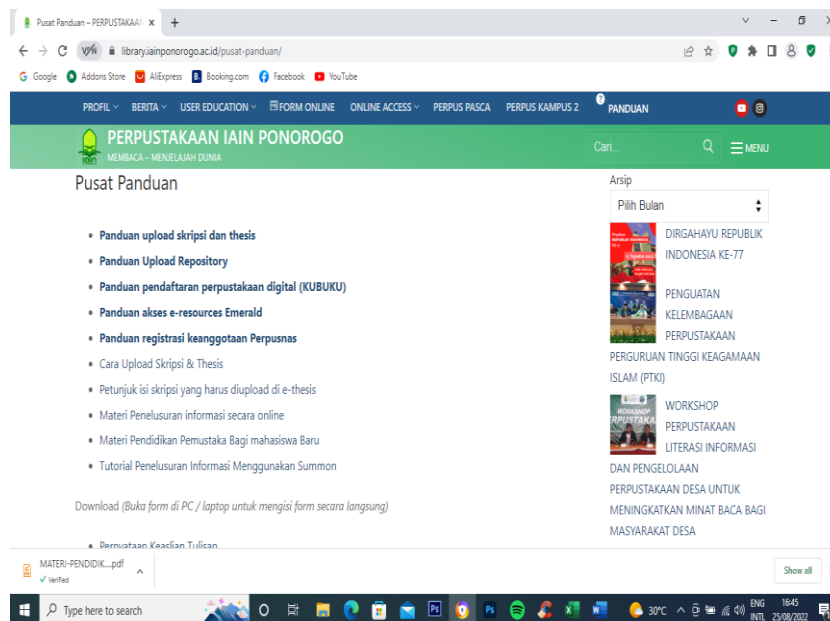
Pusat Panduan – PERPUSTAKAAN ×  +

library.iainponorogo.ac.id/pusat-panduan/

Google  Addons Store  AliExpress  Booking.com  Facebook  YouTube

PROFIL  BERITA  USER EDUCATION  FORM ONLINE  ONLINE ACCESS  PERPUS PASCA  PERPUS KAMPUS 2  PANDUAN

PERPUSTAKAAN IAIN PONOROGO
MEMBACA – MENJELAJAH DUNIA

Cari...  MENU

Pusat Panduan

• Panduan upload skripsi dan thesis
• Panduan Upload Repository
• Panduan pendaftaran perpustakaan digital (KUBUKU)
• Panduan akses e-resources Emerald
• Panduan registrasi keanggotaan Perpusnas
• Cara Upload Skripsi & Thesis
• Petunjuk isi skripsi yang harus diupload di e-thesis
• Materi Penelusuran informasi secara online
• Materi Pendidikan Pemustaka Bagi mahasiswa Baru
• Tutorial Penelusuran Informasi Menggunakan Summon

Download (Buka form di PC / laptop untuk mengisi form secara langsung)

• Pernyataan Keaslian Tulisan

Arsip
Pilih Bulan

DIRGAHAYU REPUBLIK INDONESIA KE-77

PENGUATAN KELEMBAGAAN PERPUSTAKAAN PERGURUAN TINGGI KEAGAMAAN ISLAM (PTKI)

WORKSHOP PERPUSTAKAAN LITERASI INFORMASI DAN PENGELOLAAN PERPUSTAKAAN DESA UNTUK MENINGKATKAN MINAT BACA BAGI MASYARAKAT DESA

MATERI-PENDIDIK....pdf
Verified
Show all

Type here to search
30°C  ENG INTL  16:45 25/08/2022